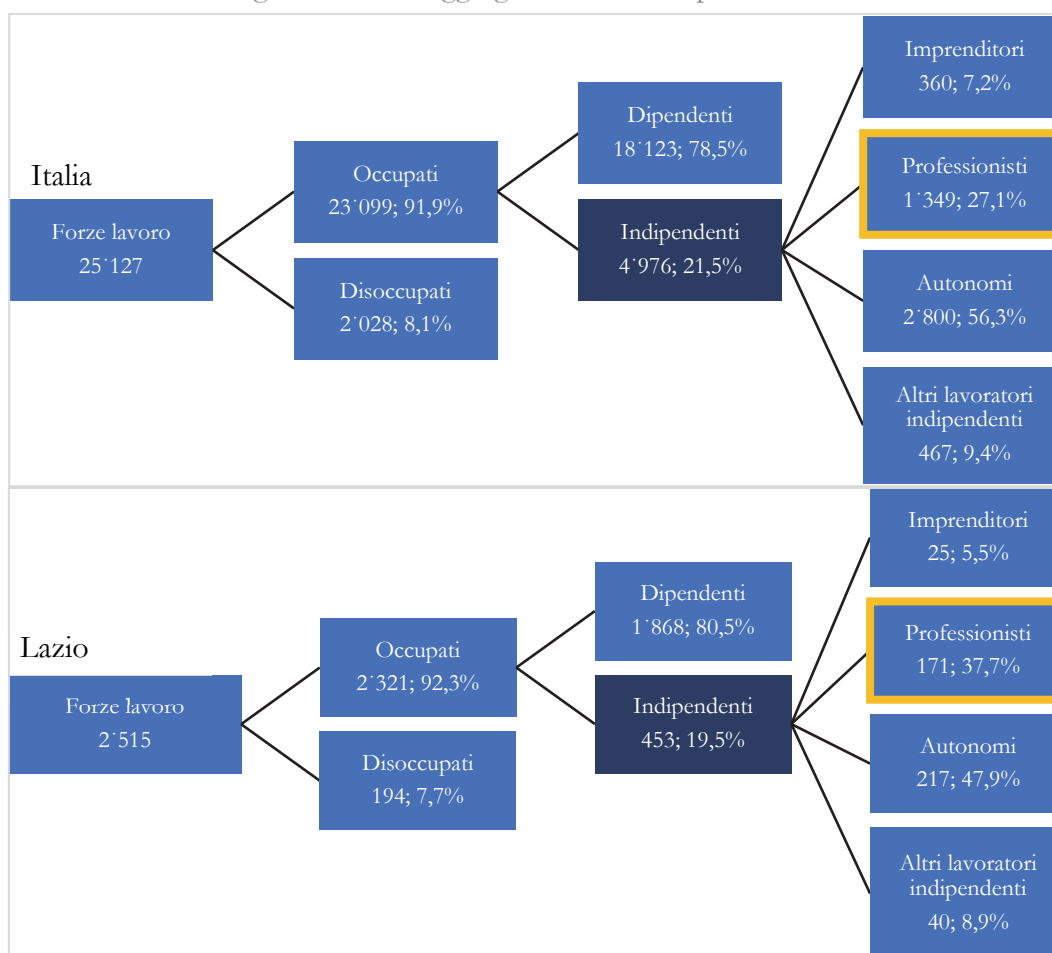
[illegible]

Italia

Forze lavoro 25˙127

Occupati 23˙099; 91,9%

Disoccupati 2˙028; 8,1%

Dipendenti 18˙123; 78,5%

Indipendenti 4˙976; 21,5%

Imprenditori 360; 7,2%

Professionisti 1˙349; 27,1%

Autonomi 2˙800; 56,3%

Altri lavoratori indipendenti 467; 9,4%

Lazio

Forze lavoro 2˙515

Occupati 2˙321; 92,3%

Disoccupati 194; 7,7%

Dipendenti 1˙868; 80,5%

Indipendenti 453; 19,5%

Imprenditori 25; 5,5%

Professionisti 171; 37,7%

Autonomi 217; 47,9%

Altri lavoratori indipendenti 40; 8,9%